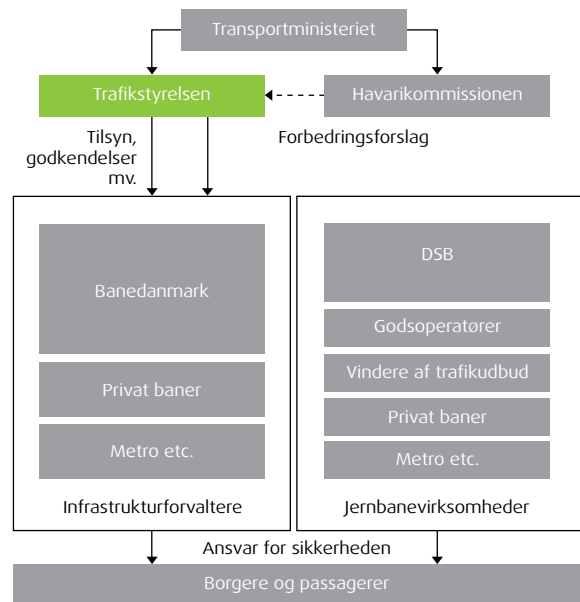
Transportministeriet

Trafikstyrelsen

Havarikommissionen

Tilsyn, godkendelser mv.

Forbedringsforslag

Banedanmark

Privat baner

Metro etc.

Infrastrukturforvaltere

DSB

Godsoperatører

Vindere af trafikudbud

Privat baner

Metro etc.

Jernbanevirksomheder

Ansvar for sikkerheden

Borgere og passagerer